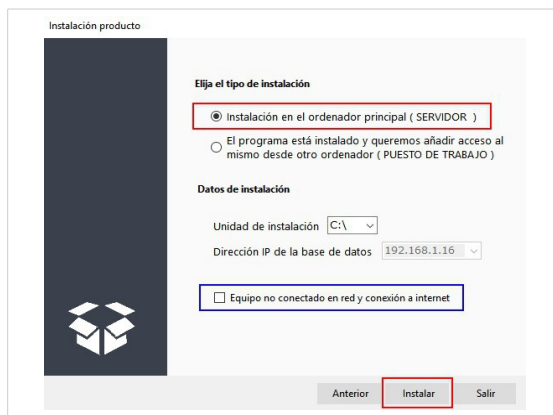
Instalación producto

Elija el tipo de instalación

Instalación en el ordenador principal ( SERVIDOR )

El programa está instalado y queremos añadir acceso al mismo desde otro ordenador ( PUESTO DE TRABAJO )

Datos de instalación

Unidad de instalación C:\

Dirección IP de la base de datos 192.168.1.16

Equipo no conectado en red y conexión a internet

Anterior Instalar Salir